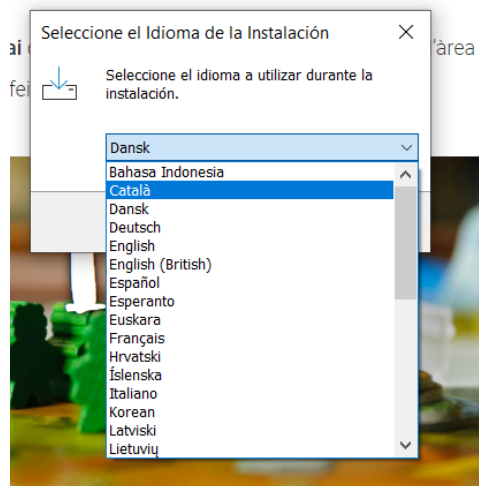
ai
fei
'área

Seleccione el Idioma de la Instalación
X

Seleccione el idioma a utilizar durante la instalación.

Dansk

Bahasa Indonesia
Català
Dansk
Deutsch
English
English (British)
Español
Esperanto
Euskara
Français
Hrvatski
Íslenska
Italiano
Korean
Latviski
Lietuvių